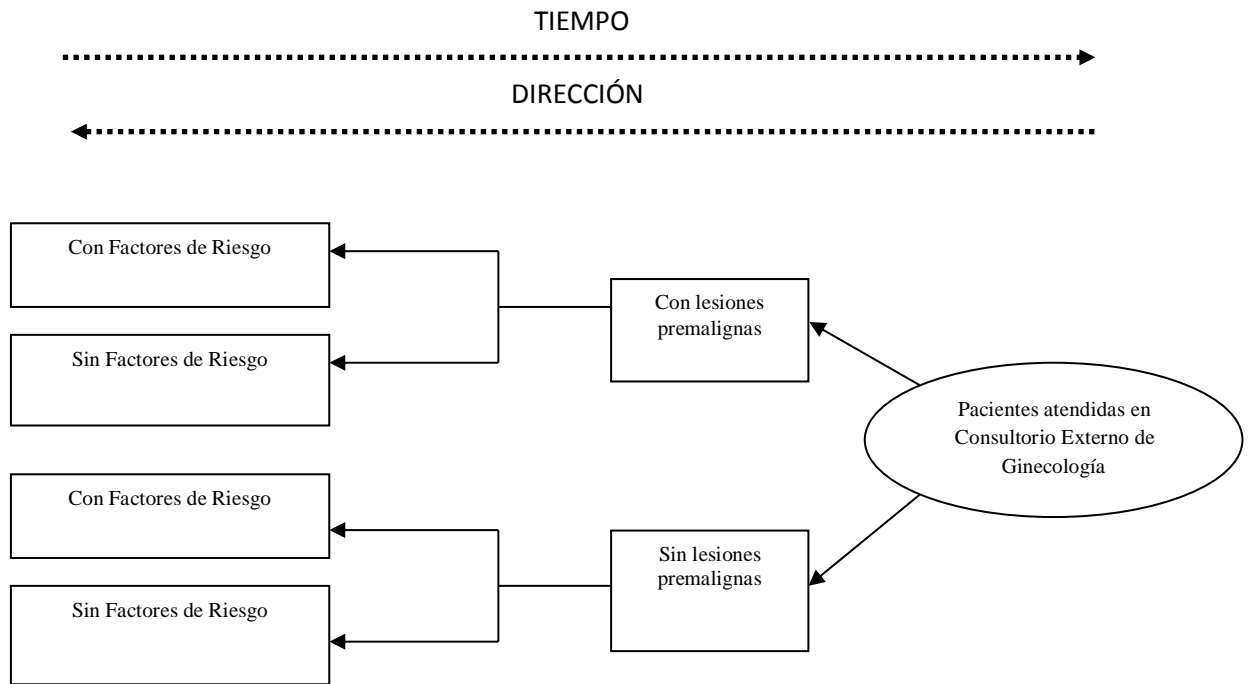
TIEMPO

DIRECCIÓN

Con Factores de Riesgo

Sin Factores de Riesgo

Con lesiones premalignas

Pacientes atendidas en Consultorio Externo de Ginecología

Con Factores de Riesgo

Sin Factores de Riesgo

Sin lesiones premalignas